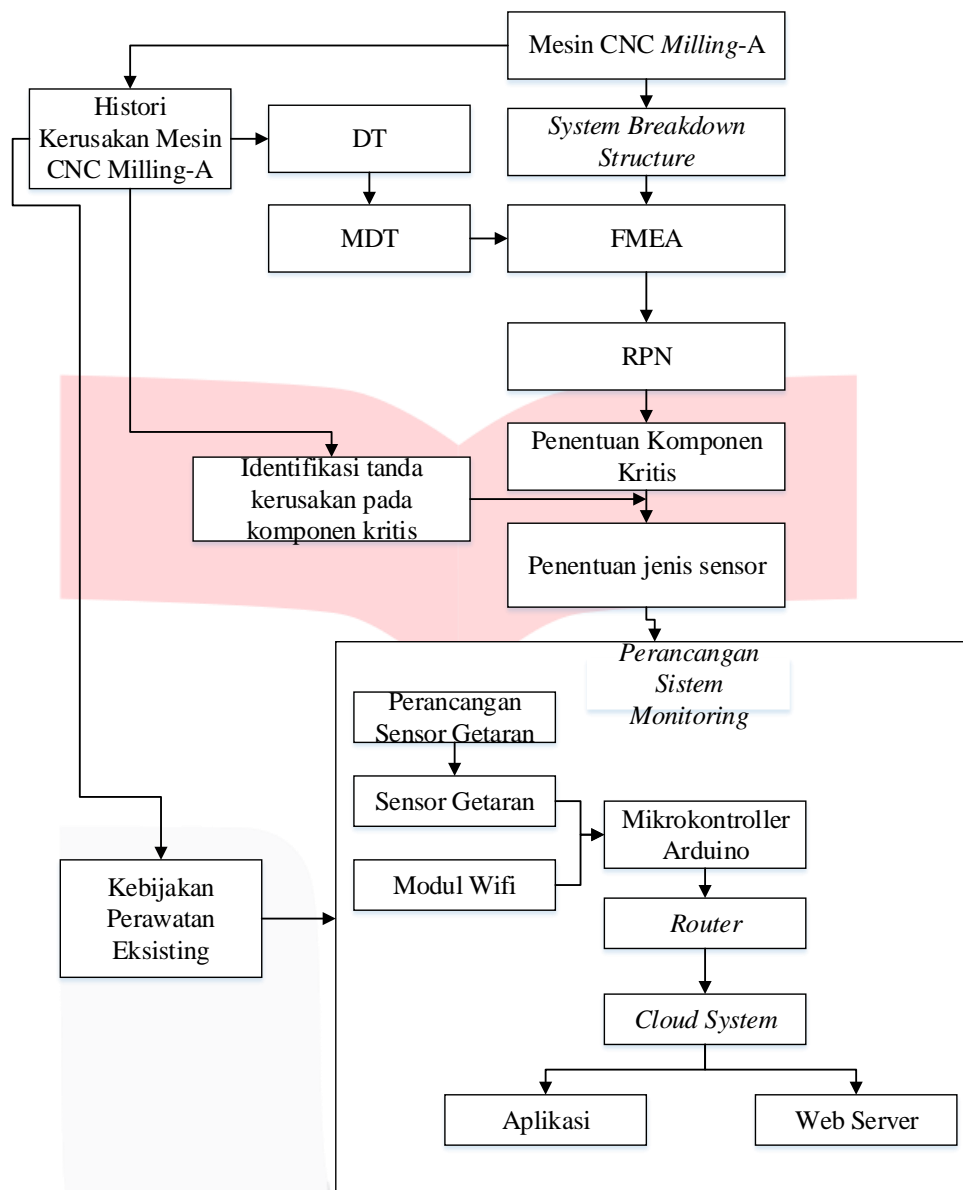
Mesin CNC *Milling*-A

Histori Kerusakan Mesin CNC Milling-A

DT

*System Breakdown Structure*

MDT

FMEA

RPN

Penentuan Komponen Kritis

Identifikasi tanda kerusakan pada komponen kritis

Penentuan jenis sensor

*Perancangan Sistem Monitoring*

Perancangan Sensor Getaran

Sensor Getaran

Modul Wifi

Mikrokontroller Arduino

*Router*

*Cloud System*

Kebijakan Perawatan Eksisting

Aplikasi

Web Server